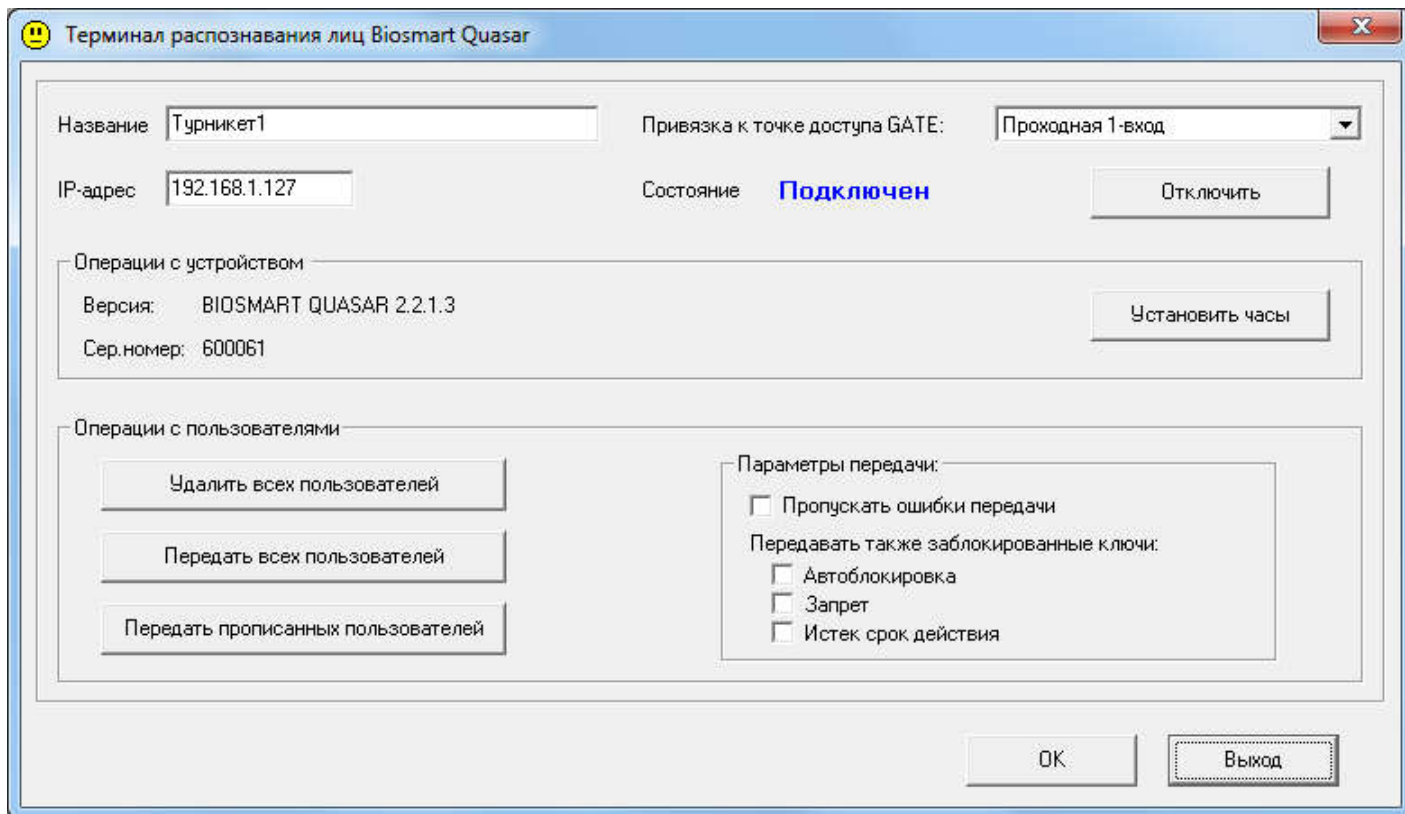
Терминал распознавания лиц Biosmart Quasar

Название Турникет1

Привязка к точке доступа GATE: Проходная 1-вход

IP-адрес 192.168.1.127

Состояние Подключен

Отключить

Операции с устройством

Версия: BIOSMART QUASAR 2.2.1.3

Сер.номер: 600061

Установить часы

Операции с пользователями

Удалить всех пользователей

Передать всех пользователей

Передать прописанных пользователей

Параметры передачи:

Пропускать ошибки передачи

Передавать также заблокированные ключи:

Автоблокировка

Запрет

Истек срок действия

OK

Выход